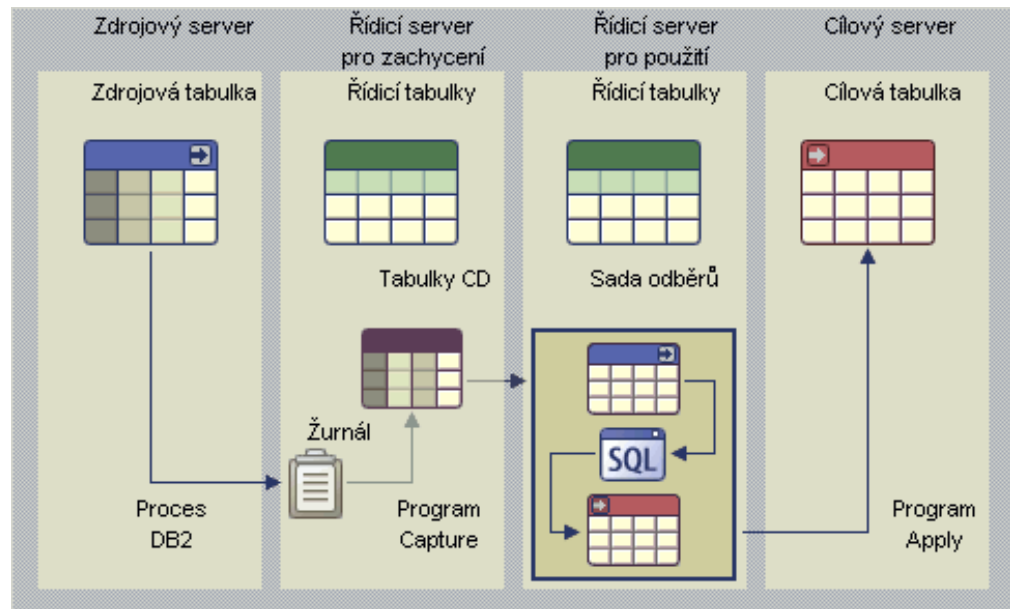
Zdrojový server

Zdrojová tabulka

Proces DB2

Řídicí server pro zachycení

Řídicí tabulky

Tabulky CD

Žurnál

Program Capture

Řídicí server pro použití

Řídicí tabulky

Sada odběrů

SQL

Cílový server

Cílová tabulka

Program Apply